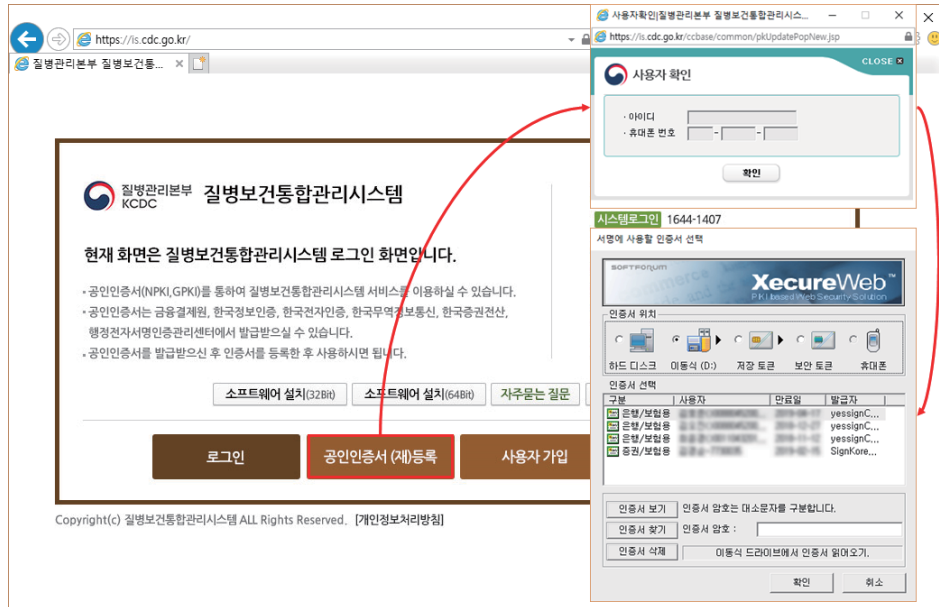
https://is.cdc.go.kr/

질병관리본부 질병보건통...

질병관리본부 KCDC 질병보건통합관리시스템

현재 화면은 질병보건통합관리시스템 로그인 화면입니다.

• 공인인증서(NPKI,GPKI)를 통하여 질병보건통합관리시스템 서비스를 이용하실 수 있습니다.
• 공인인증서는 금융결제원, 한국정보인증, 한국전자인증, 한국무역정보통신, 한국증권전산, 행정전자서명인증관리센터에서 발급받으실 수 있습니다.
• 공인인증서를 발급받으신 후 인증서를 등록한 후 사용하시면 됩니다.

소프트웨어 설치(32Bit) 소프트웨어 설치(64Bit) 자주묻는 질문

로그인 공인인증서 (재)등록 사용자 가입

Copyright(c) 질병보건통합관리시스템 ALL Rights Reserved. [개인정보처리방침]

사용자확인|질병관리본부 질병보건통합관리시스...

https://is.cdc.go.kr/ccbase/common/pkUpdatePopNew.jsp

CLOSE

사용자 확인

• 아이디
• 휴대폰 번호 - -

확인

시스템로그인 1644-1407

서명에 사용할 인증서 선택

SOFTFORUM XecureWeb PKI based Web Security Solution

인증서 위치

하드 디스크 이동식 (D:) 저장 토큰 보안 토큰 휴대폰

인증서 선택

| 구분 | 사용자 | 만료일 | 발급자 |
|---|---|---|---|
| 은행/보험용 | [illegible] | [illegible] | yessignC... |
| 은행/보험용 | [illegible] | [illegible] | yessignC... |
| 은행/보험용 | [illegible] | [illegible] | yessignC... |
| 증권/보험용 | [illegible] | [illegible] | SignKore... |

인증서 보기 인증서 암호는 대소문자를 구분합니다.
인증서 찾기 인증서 암호 :
인증서 삭제 이동식 드라이브에서 인증서 읽어오기.

확인 취소